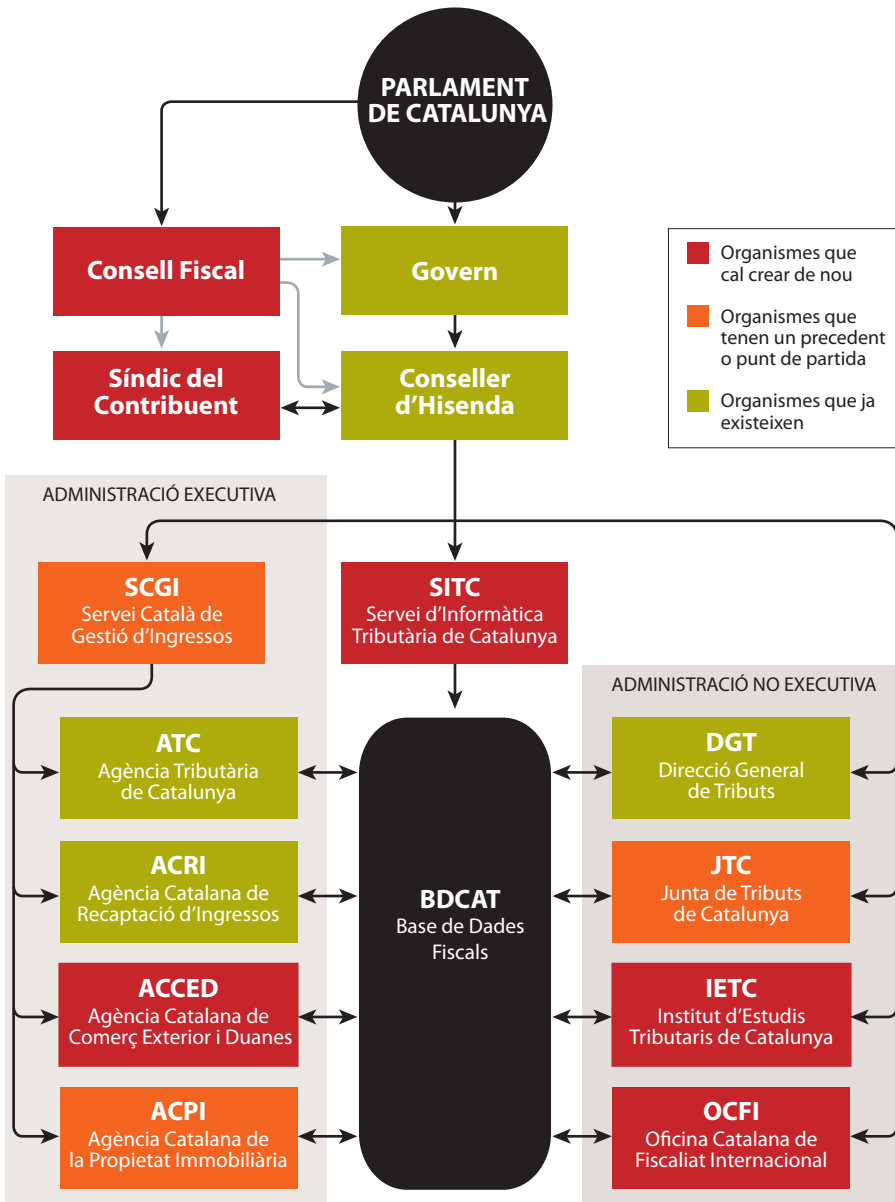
PARLAMENT DE CATALUNYA

Consell Fiscal

Govern

Síndic del Contribuent

Conseller d'Hisenda

Organismes que cal crear de nou

Organismes que tenen un precedent o punt de partida

Organismes que ja existeixen

ADMINISTRACIÓ EXECUTIVA

SCGI
Servei Català de Gestió d'Ingressos

SITC
Servei d'Informàtica Tributària de Catalunya

ADMINISTRACIÓ NO EXECUTIVA

ATC
Agència Tributària de Catalunya

ACRI
Agència Catalana de Recaptació d'Ingressos

ACCED
Agència Catalana de Comerç Exterior i Duanes

ACPI
Agència Catalana de la Propietat Immobiliària

BDCAT
Base de Dades Fiscals

DGT
Direcció General de Tributs

JTC
Junta de Tributs de Catalunya

IETC
Institut d'Estudis Tributaris de Catalunya

OCFI
Oficina Catalana de Fiscaliat Internacional